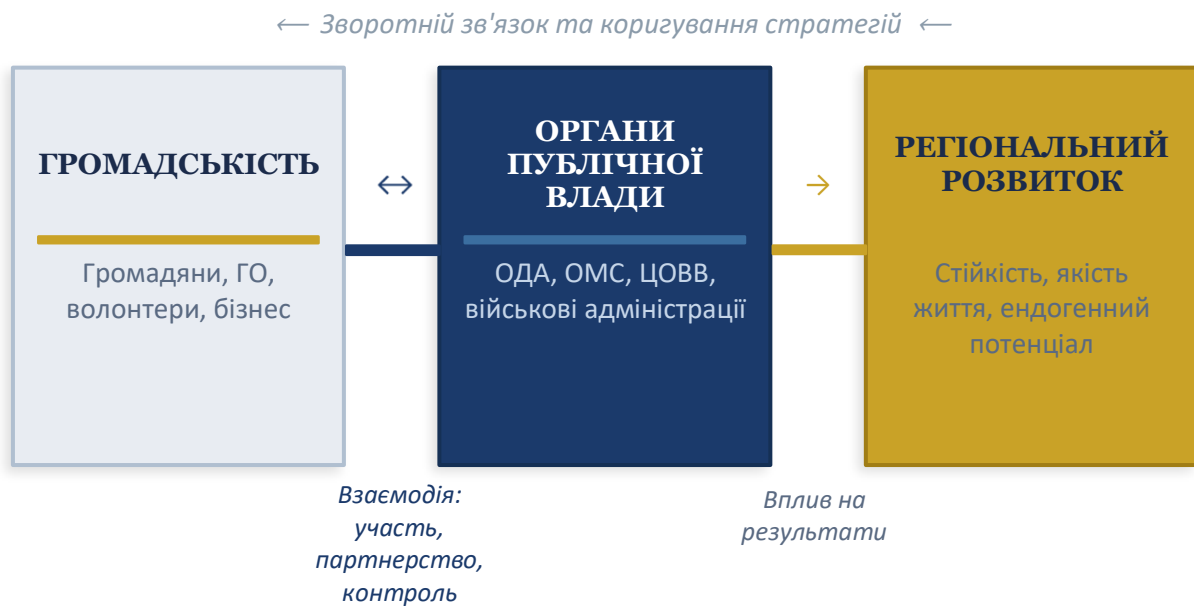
⟵ Зворотній зв'язок та коригування стратегій ⟵

ГРОМАДСЬКІСТЬ

Громадяни, ГО, волонтери, бізнес

↔

ОРГАНИ ПУБЛІЧНОЇ ВЛАДИ

ОДА, ОМС, ЦОВВ, військові адміністрації

→

РЕГІОНАЛЬНИЙ РОЗВИТОК

Стійкість, якість життя, ендогенний потенціал

Взаємодія: участь, партнерство, контроль

Вплив на результати